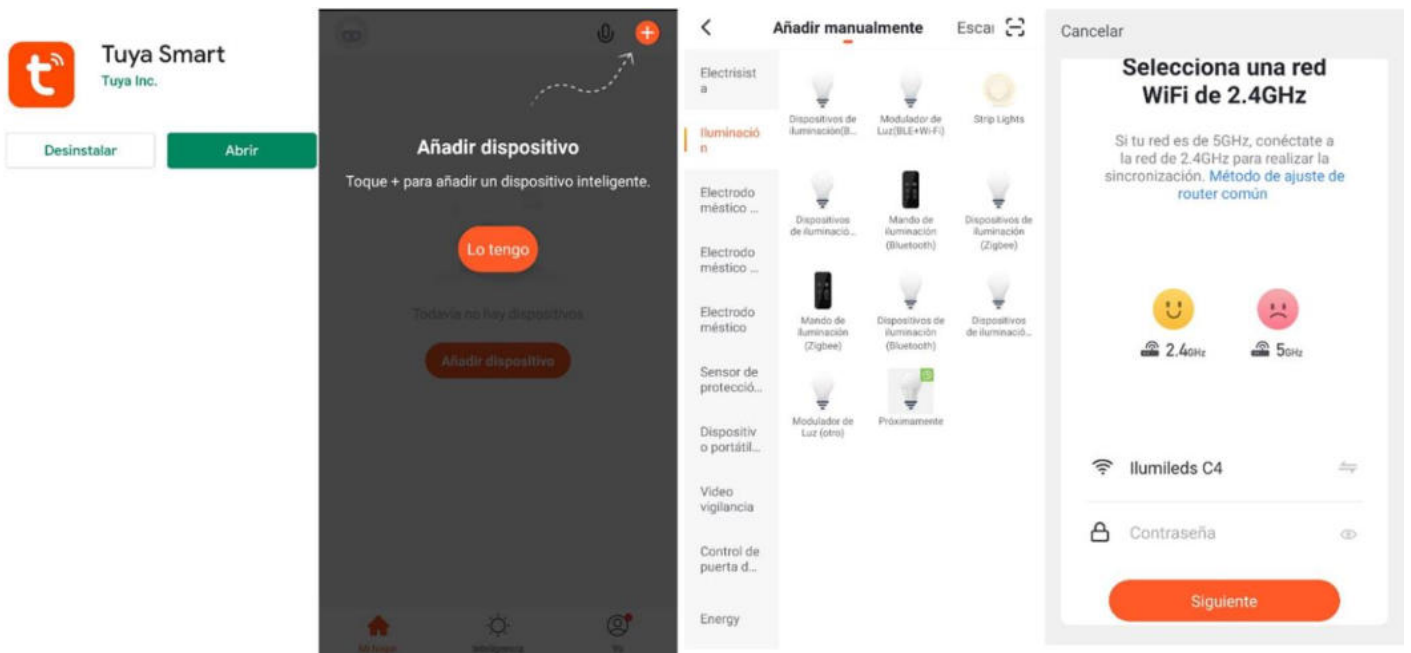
Tuya Smart
Tuya Inc.

Desinstalar

Abrir

Añadir dispositivo

Toque + para añadir un dispositivo inteligente.

Lo tengo

Todavía no hay dispositivos

Añadir dispositivo

Añadir manualmente

Escai

Electricista

Iluminación

Electrodoméstico ...

Electrodoméstico ...

Electrodoméstico

Sensor de protecció...

Dispositivo portátil...

Video vigilancia

Control de puerta d...

Energy

Dispositivos de iluminación(B...

Modulador de Luz(BLE+Wi-Fi)

Strip Lights

Dispositivos de iluminació...

Mando de iluminación (Bluetooth)

Dispositivos de iluminación (Zigbee)

Mando de iluminación (Zigbee)

Dispositivos de iluminación (Bluetooth)

Dispositivos de iluminació...

Modulador de Luz (otro)

Próximamente

Cancelar

Selecciona una red WiFi de 2.4GHz

Si tu red es de 5GHz, conéctate a la red de 2.4GHz para realizar la sincronización. Método de ajuste de router común

2.4GHz

5GHz

Ilumileds C4

Contraseña

Siguiente